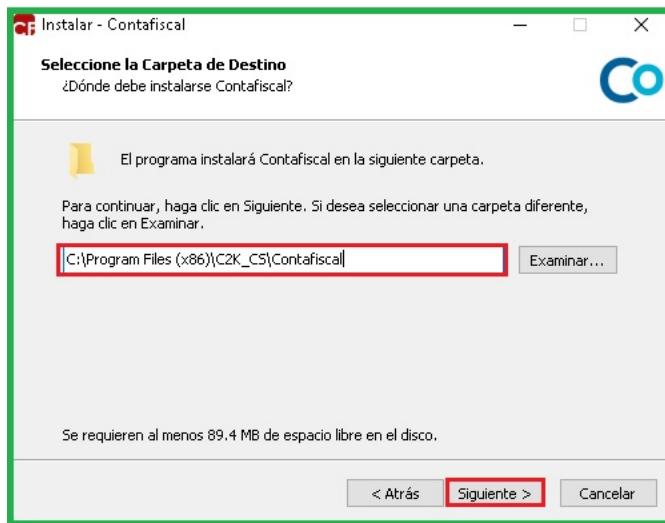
CF Instalar - Contafiscal

Seleccione la Carpeta de Destino
¿Dónde debe instalarse Contafiscal?

Co

El programa instalará Contafiscal en la siguiente carpeta.

Para continuar, haga clic en Siguiente. Si desea seleccionar una carpeta diferente, haga clic en Examinar.

C:\Program Files (x86)\C2K_CS\Contafiscal

Examinar...

Se requieren al menos 89.4 MB de espacio libre en el disco.

< Atrás

Siguiente >

Cancelar